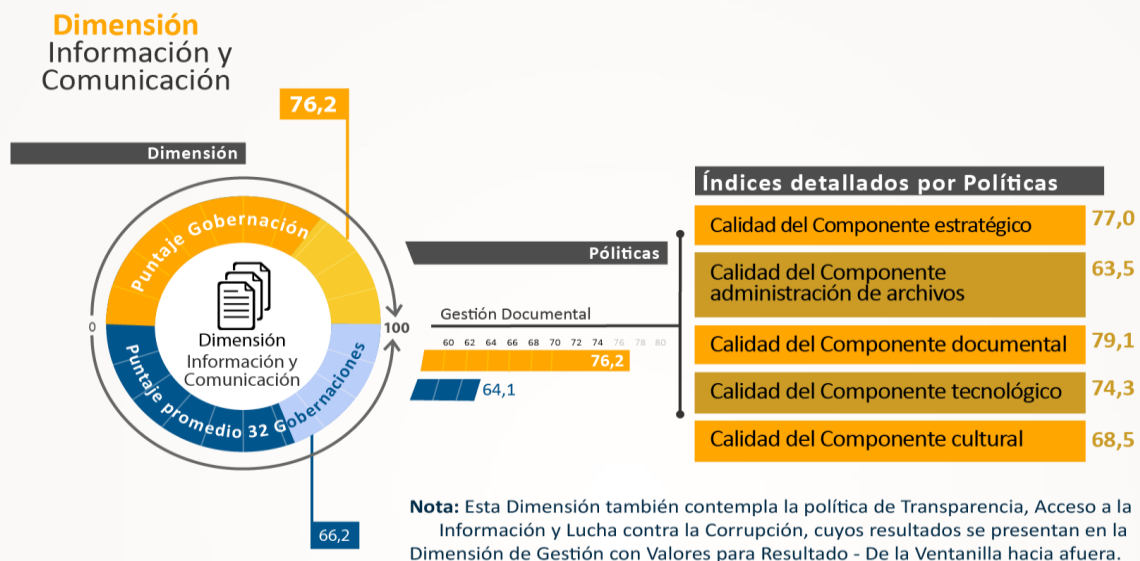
Dimensión
Información y Comunicación

76,2

Dimensión

Puntaje Gobernación

Dimensión
Información y Comunicación

Puntaje promedio 32 Gobernaciones

0

100

66,2

Políticas

Gestión Documental

60 62 64 66 68 70 72 74 76 78 80

76,2

64,1

Índices detallados por Políticas

| | |
|---|---|
| Calidad del Componente estratégico | 77,0 |
| Calidad del Componente administración de archivos | 63,5 |
| Calidad del Componente documental | 79,1 |
| Calidad del Componente tecnológico | 74,3 |
| Calidad del Componente cultural | 68,5 |

Nota: Esta Dimensión también contempla la política de Transparencia, Acceso a la Información y Lucha contra la Corrupción, cuyos resultados se presentan en la Dimensión de Gestión con Valores para Resultado - De la Ventanilla hacia afuera.